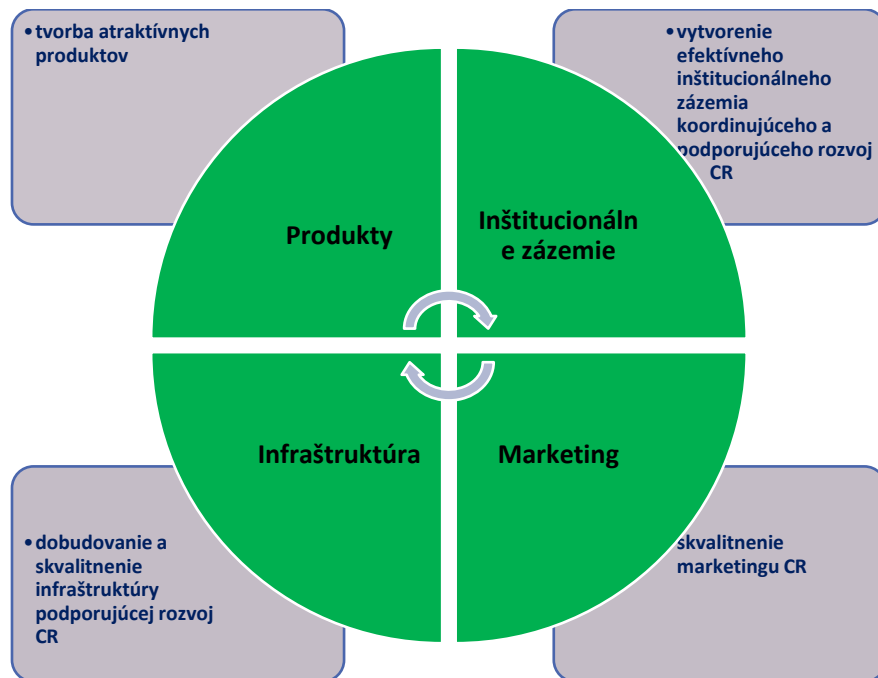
• tvorba atraktívnych produktov

• vytvorenie efektívneho inštitucionálneho zázemia koordinujúceho a podporujúceho rozvoj CR

Produkty

Inštitucionálne zázemie

Infraštruktúra

Marketing

• dobudovanie a skvalitnenie infraštruktúry podporujúcej rozvoj CR

skvalitnenie marketingu CR